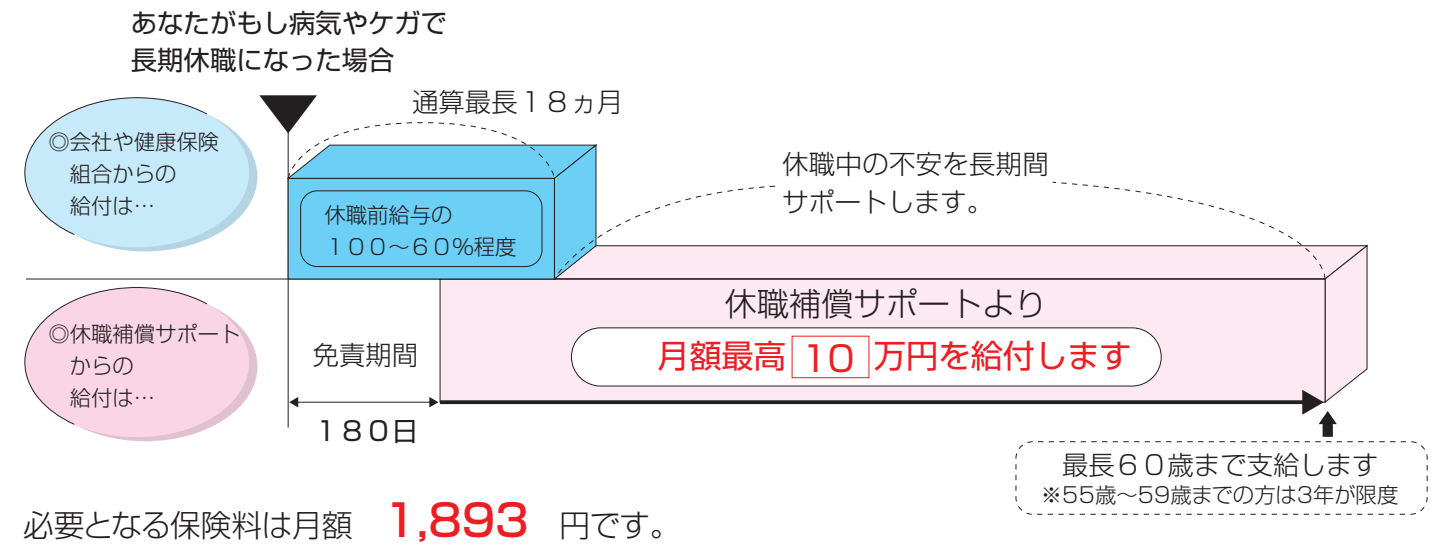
あなたがもし病気やケガで
長期休職になった場合

通算最長１８ヵ月

◎会社や健康保険組合からの給付は…

休職前給与の
１００～６０%程度

休職中の不安を長期間サポートします。

◎休職補償サポートからの給付は…

免責期間

１８０日

休職補償サポートより

月額最高 １０ 万円を給付します

最長６０歳まで支給します
※55歳～59歳までの方は3年が限度

必要となる保険料は月額 1,893 円です。